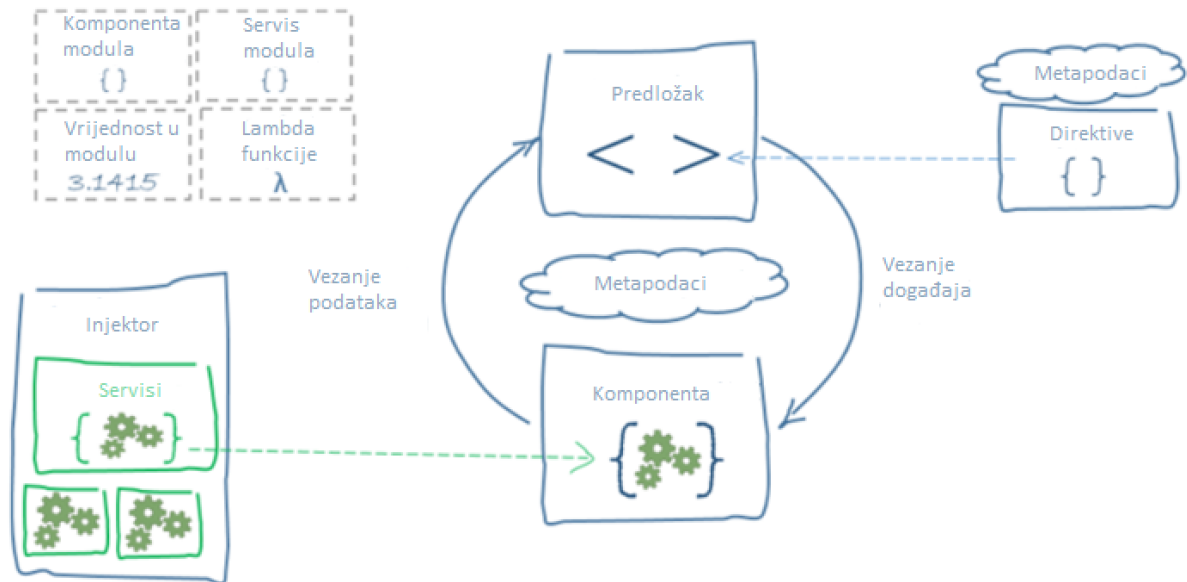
Komponenta modula
{ }

Servis modula
{ }

Vrijednost u modulu
3.1415

Lambda funkcije
λ

Predložak
< >

Metapodaci

Direktive
{ }

Vezanje podataka

Metapodaci

Vezanje događaja

Injektor

Servisi

Komponenta